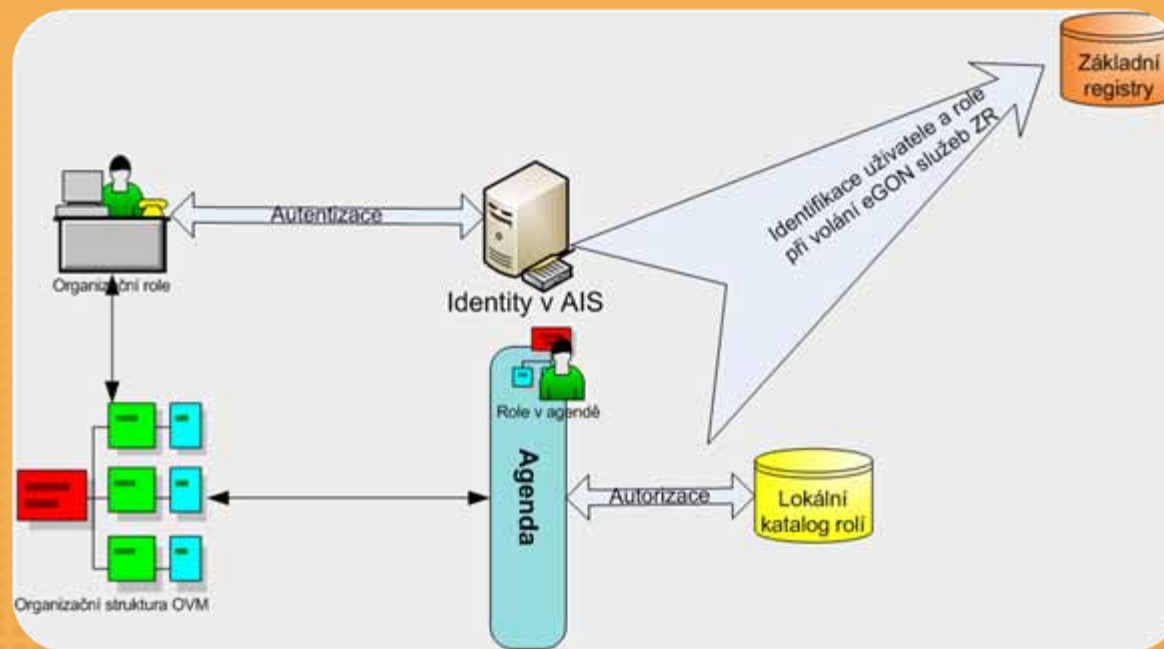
Základní registry

Identifikace uživatele a role při volání eGON služeb ZR

Autentizace

Organizační role

Identity v AIS

Role v agendě

Agenda

Autorizace

Lokální katalog rolí

Organizační struktura OVM